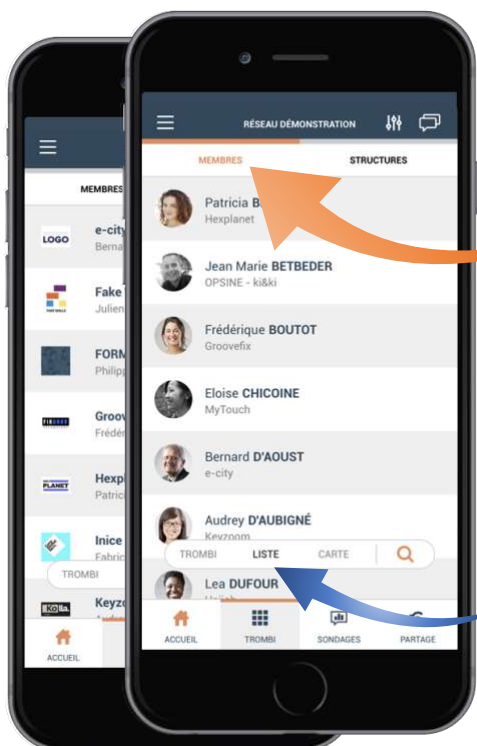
MEMBRES

LOGO e-city
Berna

Fake
Julien

FORM
Philipp

Groo
Frédé

PLANET Hexp
Patric

Inice
Fabric

TROMBI

Keyz

ACCUEIL

RÉSEAU DÉMONSTRATION

MEMBRES
STRUCTURES

Patricia B
Hexplanet

Jean Marie BETBEDER
OPSINE - ki&ki

Frédérique BOUTOT
Groovefix

Eloise CHICOINE
MyTouch

Bernard D'AOUST
e-city

Audrey D'AUBIGNÉ
Keyzoom

TROMBI LISTE CARTE

Lea DUFOUR
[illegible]

ACCUEIL
TROMBI
SONDAGES
PARTAGE